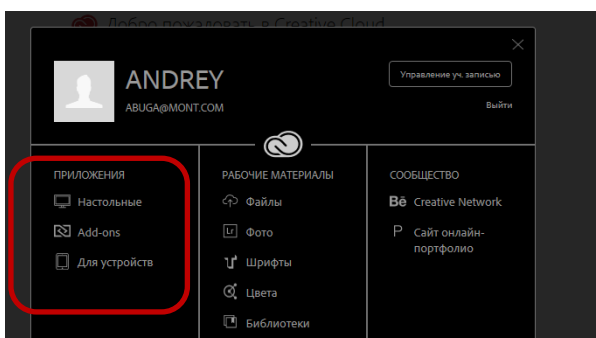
Добро пожаловать в Creative Cloud

ANDREY
ABUGA@MONT.COM

Управление уч. записью
Выйти

ПРИЛОЖЕНИЯ
Настольные
Add-ons
Для устройств

РАБОЧИЕ МАТЕРИАЛЫ
Файлы
Фото
Шрифты
Цвета
Библиотеки

СООБЩЕСТВО
Creative Network
Сайт онлайн-портфолио